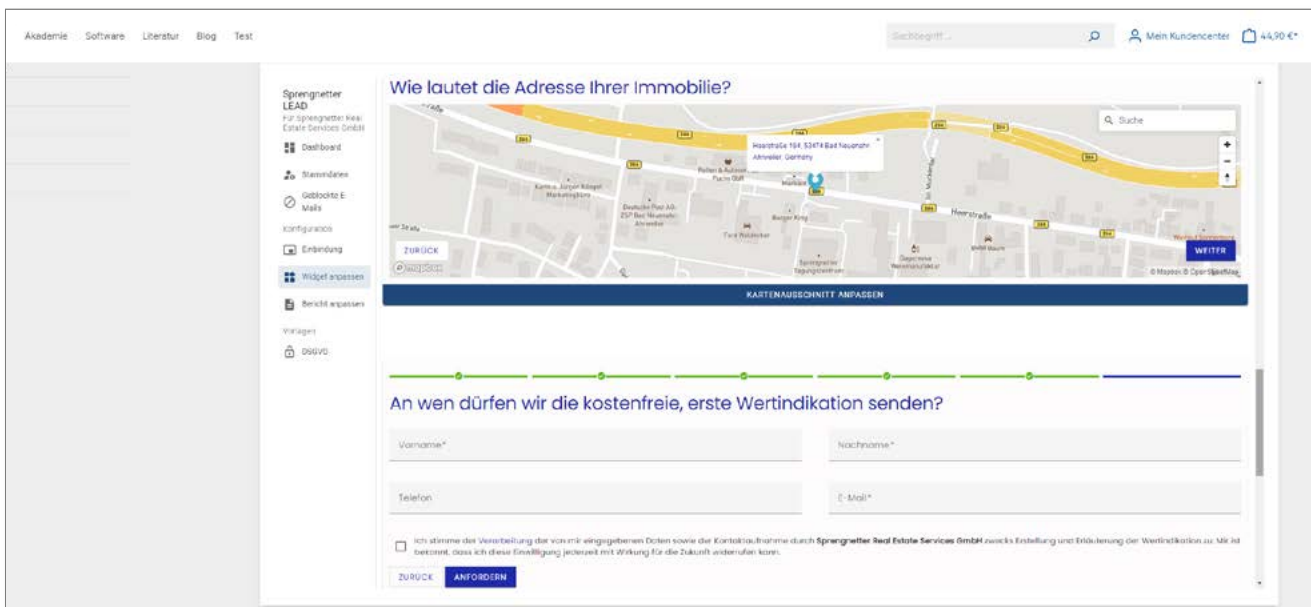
Akademie Software Literatur Blog Test

Suchbegriff...

Mein Kundencenter

44,90 €*

Sprengnetter LEAD

Für Sprengnetter Real Estate Services GmbH

Dashboard

Stammdaten

Geblockte E-Mails

Konfiguration

Einbindung

Widget anpassen

Bericht anpassen

Vorlagen

DSGVO

Wie lautet die Adresse Ihrer Immobilie?

Q Suche

Heerstraße 164, 53474 Bad Neuenahr-Ahrweiler, Germany

Heerstraße

ZURÜCK

WEITER

© Mapbox © OpenStreetMap

KARTENAUSSCHNITT ANPASSEN

An wen dürfen wir die kostenfreie, erste Wertindikation senden?

Vorname*

Nachname*

Telefon

E-Mail*

Ich stimme der Verarbeitung der von mir eingegebenen Daten sowie der Kontaktaufnahme durch Sprengnetter Real Estate Services GmbH zwecks Erstellung und Erläuterung der Wertindikation zu. Mir ist bekannt, dass ich diese Einwilligung jederzeit mit Wirkung für die Zukunft widerrufen kann.

ZURÜCK

ANFORDERN